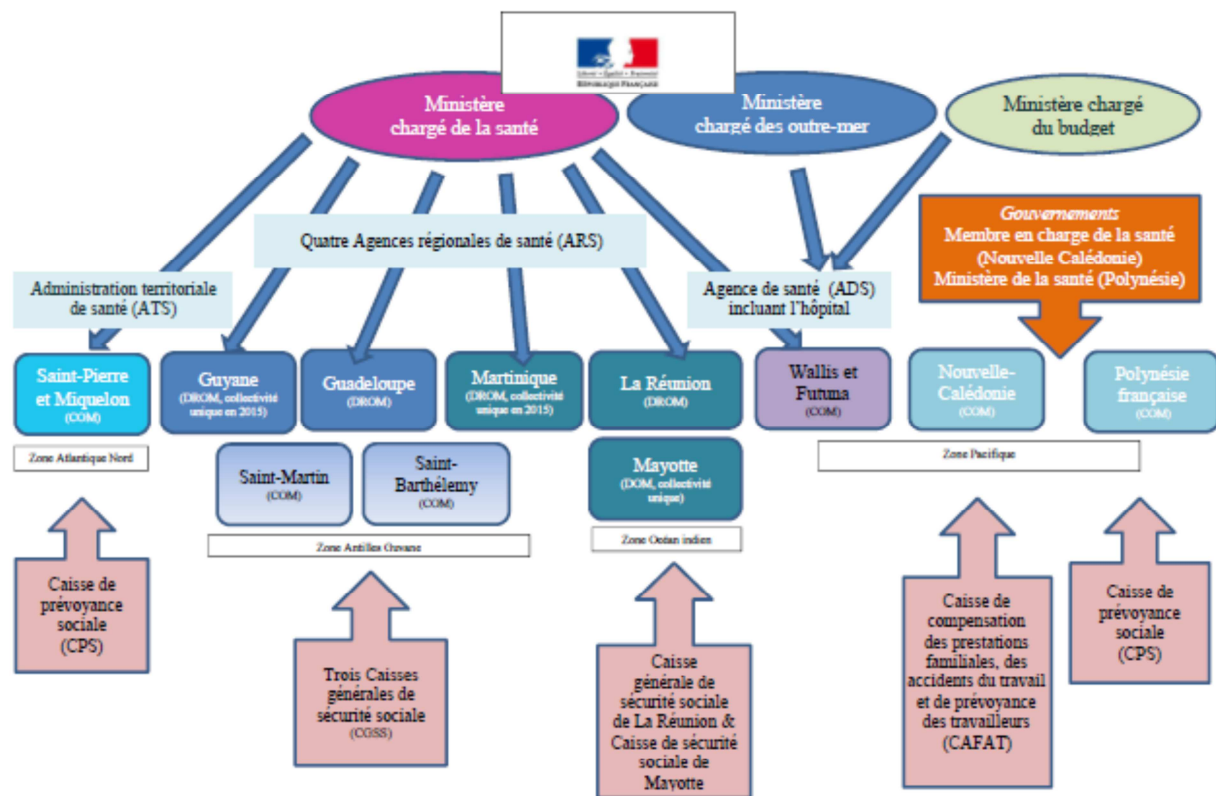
Liberté • Égalité • Fraternité
RÉPUBLIQUE FRANÇAISE

Ministère chargé de la santé

Ministère chargé des outre-mer

Ministère chargé du budget

Quatre Agences régionales de santé (ARS)

Gouvernements
Membre en charge de la santé (Nouvelle Calédonie)
Ministère de la santé (Polynésie)

Administration territoriale de santé (ATS)

Agence de santé (ADS) incluant l'hôpital

Saint-Pierre et Miquelon (COM)

Guyane (DROM, collectivité unique en 2015)

Guadeloupe (DROM)

Martinique (DROM, collectivité unique en 2015)

La Réunion (DROM)

Wallis et Futuna (COM)

Nouvelle-Calédonie (COM)

Polynésie française (COM)

Zone Atlantique Nord

Saint-Martin (COM)

Saint-Barthélemy (COM)

Mayotte (DOM, collectivité unique)

Zone Pacifique

Zone Antilles Guyane

Zone Océan indien

Caisse de prévoyance sociale (CPS)

Trois Caisses générales de sécurité sociale (CGSS)

Caisse générale de sécurité sociale de La Réunion & Caisse de sécurité sociale de Mayotte

Caisse de compensation des prestations familiales, des accidents du travail et de prévoyance des travailleurs (CAFAT)

Caisse de prévoyance sociale (CPS)